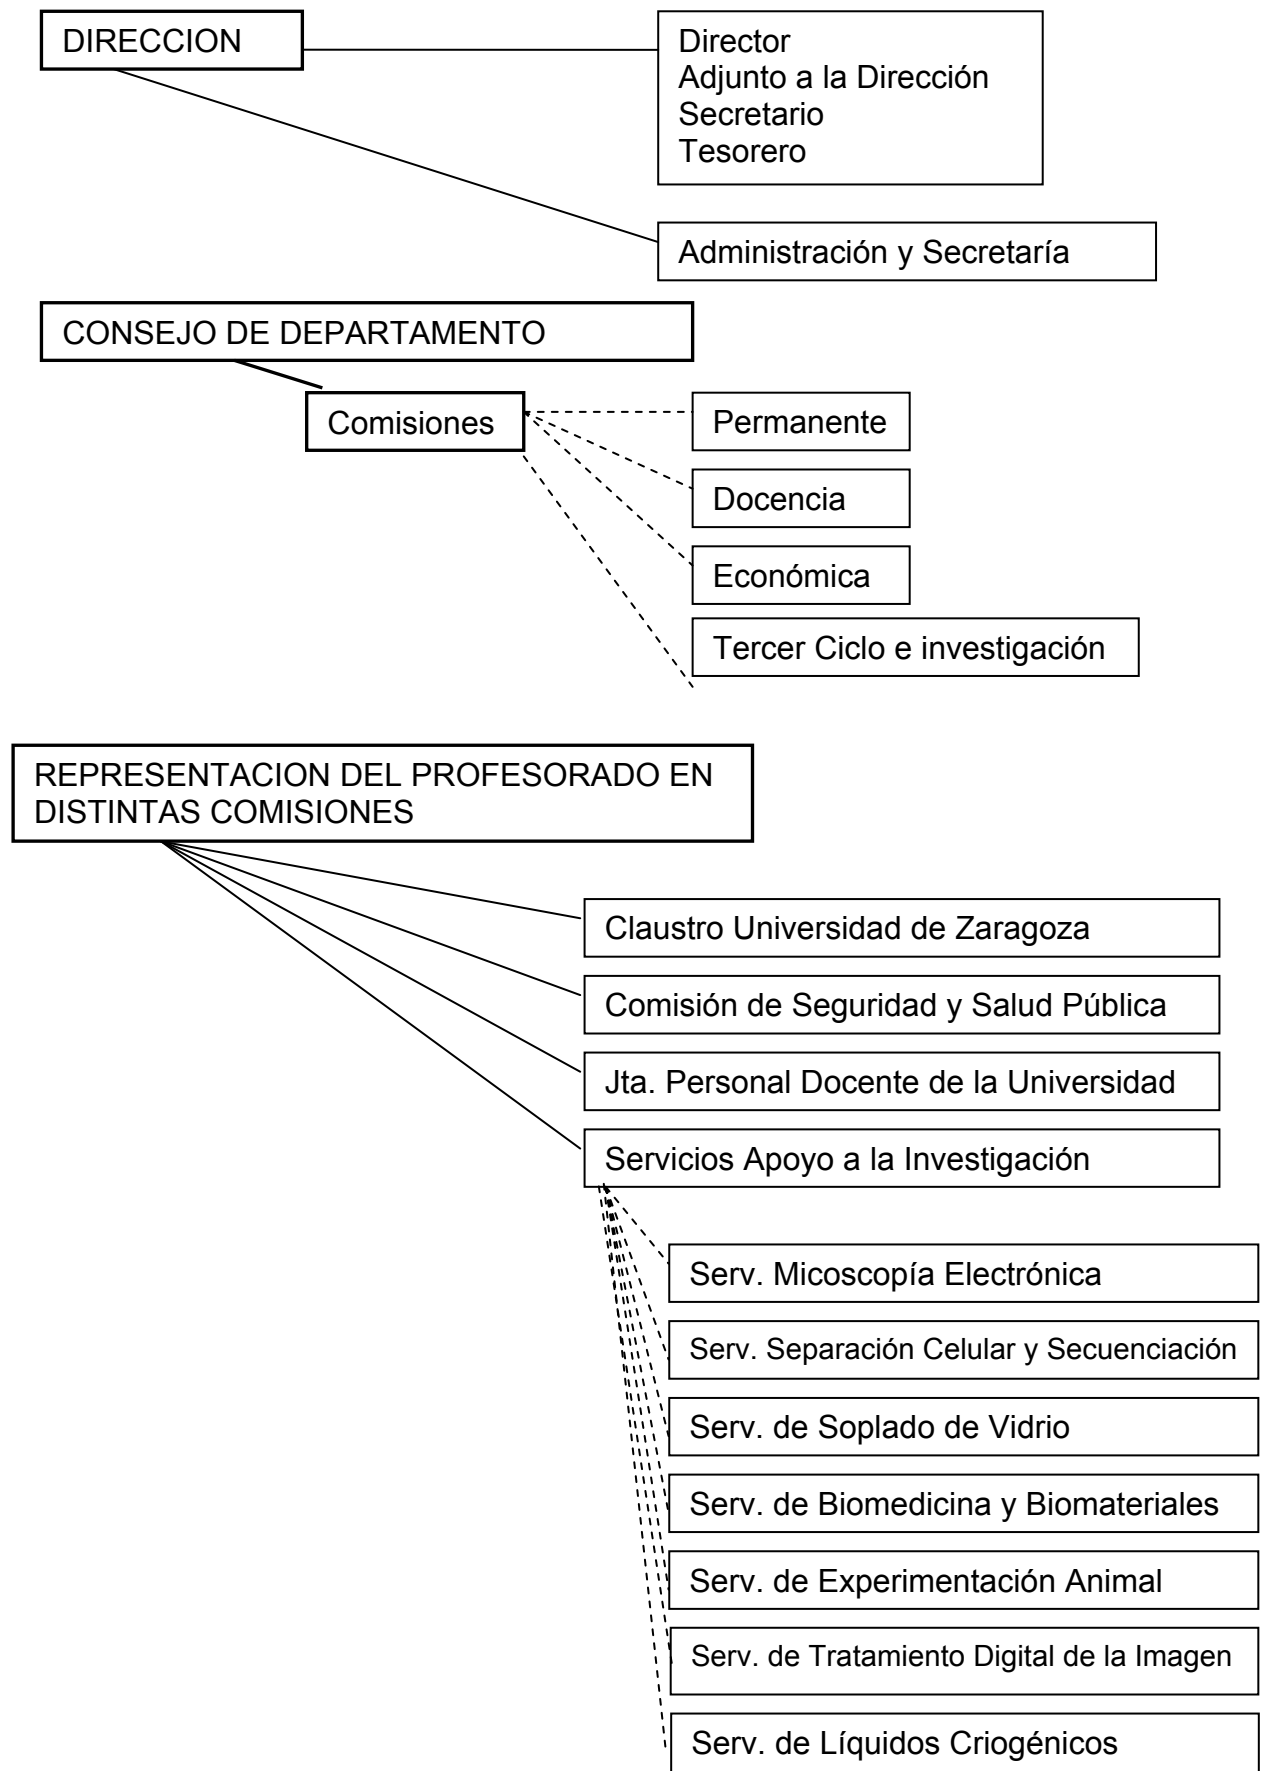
DIRECCION

Director
Adjunto a la Dirección
Secretario
Tesorero

Administración y Secretaría

CONSEJO DE DEPARTAMENTO

Comisiones

Permanente

Docencia

Económica

Tercer Ciclo e investigación

REPRESENTACION DEL PROFESORADO EN DISTINTAS COMISIONES

Claustro Universidad de Zaragoza

Comisión de Seguridad y Salud Pública

Jta. Personal Docente de la Universidad

Servicios Apoyo a la Investigación

Serv. Micoscopía Electrónica

Serv. Separación Celular y Secuenciación

Serv. de Soplado de Vidrio

Serv. de Biomedicina y Biomateriales

Serv. de Experimentación Animal

Serv. de Tratamiento Digital de la Imagen

Serv. de Líquidos Criogénicos